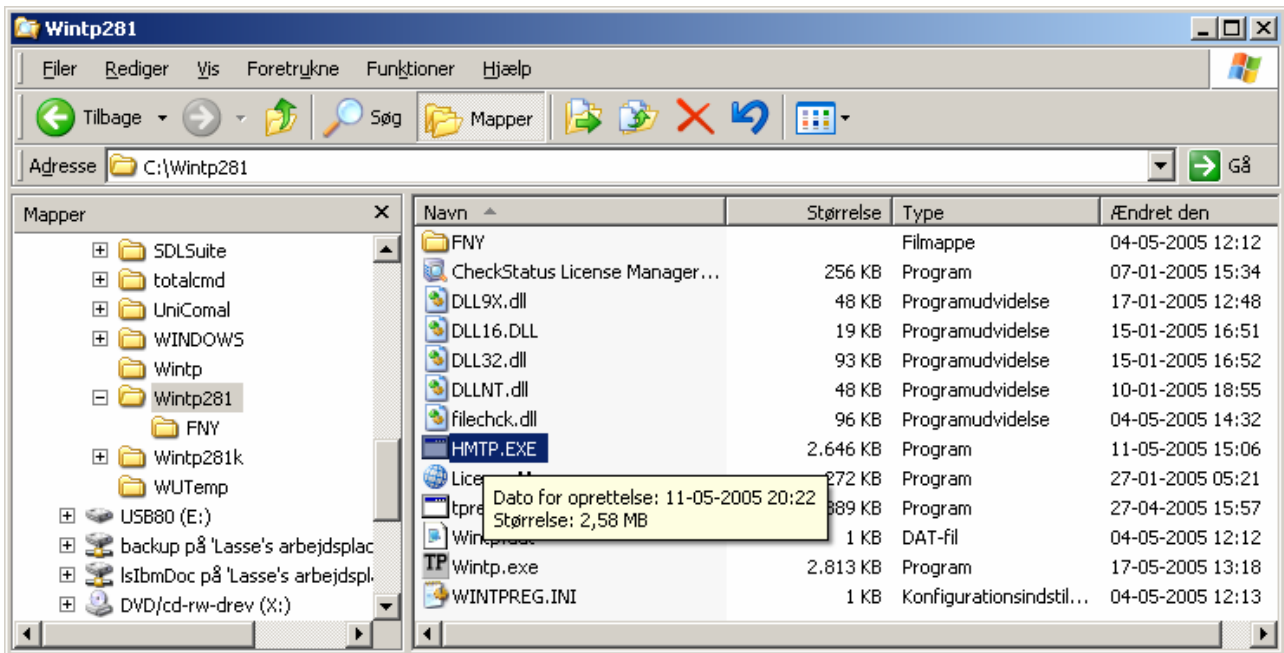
Wintp281

Filer Rediger Vis Foretrukne Funktioner Hjælp

Tilbage Søg Mapper

Adresse C:\Wintp281 Gå

Mapper ×

SDLSuite
totalcmd
UniComal
WINDOWS
Wintp
Wintp281
FNY
Wintp281k
WUTemp
USB80 (E:)
backup på 'Lasse's arbejdsplac
lsIbmDoc på 'Lasse's arbejdspl
DVD/cd-rw-drev (X:)

| Navn | Størrelse | Type | Ændret den |
|---|---|---|---|
| FNY | | Filmappe | 04-05-2005 12:12 |
| CheckStatus License Manager... | 256 KB | Program | 07-01-2005 15:34 |
| DLL9X.dll | 48 KB | Programudvidelse | 17-01-2005 12:48 |
| DLL16.DLL | 19 KB | Programudvidelse | 15-01-2005 16:51 |
| DLL32.dll | 93 KB | Programudvidelse | 15-01-2005 16:52 |
| DLLNT.dll | 48 KB | Programudvidelse | 10-01-2005 18:55 |
| filechck.dll | 96 KB | Programudvidelse | 04-05-2005 14:32 |
| HMTP.EXE | 2.646 KB | Program | 11-05-2005 15:06 |
| Licen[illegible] | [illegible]272 KB | Program | 27-01-2005 05:21 |
| tpre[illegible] | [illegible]889 KB | Program | 27-04-2005 15:57 |
| Wintp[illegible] | 1 KB | DAT-fil | 04-05-2005 12:12 |
| Wintp.exe | 2.813 KB | Program | 17-05-2005 13:18 |
| WINTPREG.INI | 1 KB | Konfigurationsindstil... | 04-05-2005 12:13 |

Dato for oprettelse: 11-05-2005 20:22
Størrelse: 2,58 MB